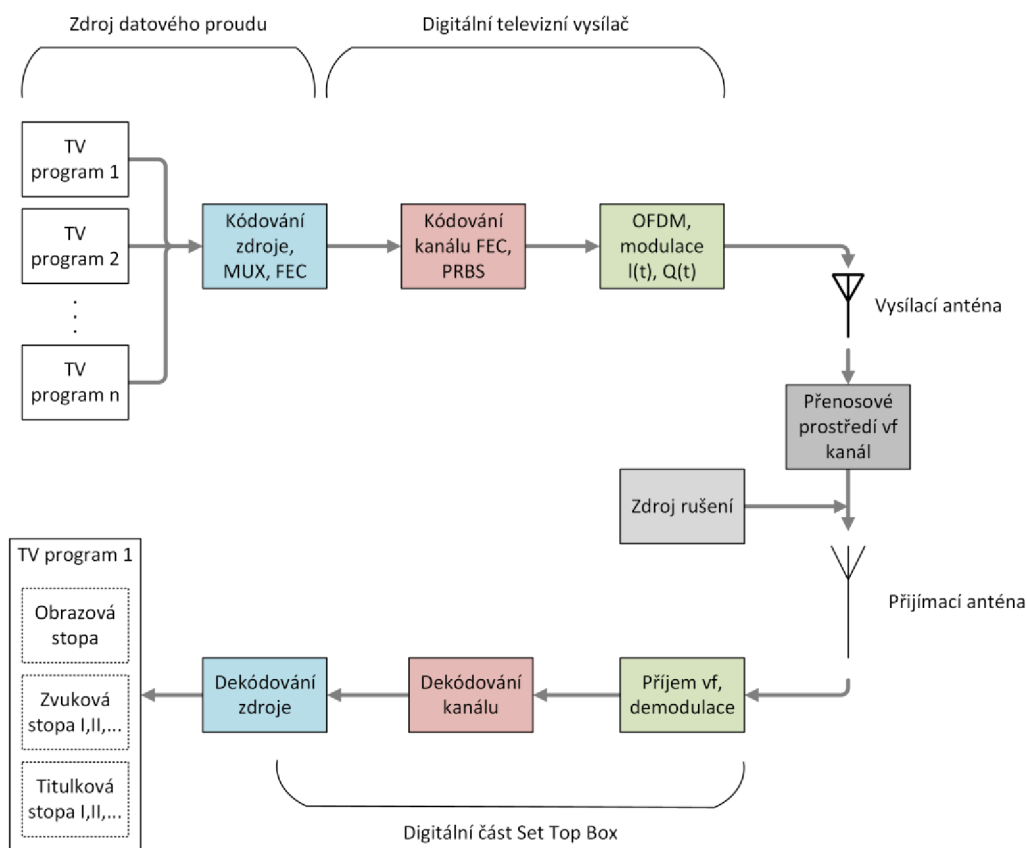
Zdroj datového proudu

Digitální televizní vysílač

TV program 1

TV program 2

.
.
.

TV program n

Kódování zdroje, MUX, FEC

Kódování kanálu FEC, PRBS

OFDM, modulace I(t), Q(t)

Vysílací anténa

Přenosové prostředí vf kanál

Zdroj rušení

Přijímací anténa

TV program 1

Obrazová stopa

Zvuková stopa I,II,...

Titulková stopa I,II,...

Dekódování zdroje

Dekódování kanálu

Příjem vf, demodulace

Digitální část Set Top Box